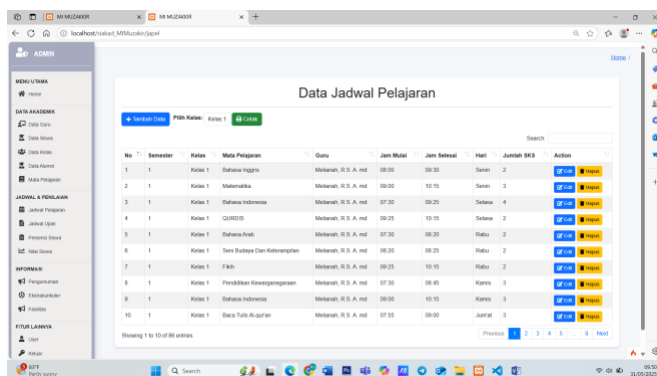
MI MUZAKKIR
MI MUZAKKIR
localhost/siakad_MIMuzakkir/japel

ADMIN

MENU UTAMA
Home
DATA AKADEMIK
Data Guru
Data Siswa
Data Kelas
Data Alumni
Mata Pelajaran
JADWAL & PENILAIAN
Jadwal Pelajaran
Jadwal Ujian
Presensi Siswa
Nilai Siswa
INFORMASI
Pengumuman
Ekstrakurikuler
Fasilitas
FITUR LAINNYA
User
Keluar

Home /

Data Jadwal Pelajaran

+ Tambah Data   Pilih Kelas: Kelas 1   Cetak

Search

| No | Semester | Kelas | Mata Pelajaran | Guru | Jam Mulai | Jam Selesai | Hari | Jumlah SKS | Action |
|---|---|---|---|---|---|---|---|---|---|
| 1 | 1 | Kelas 1 | Bahasa Inggris | Meilanah, R.S. A. md | 08:00 | 09:30 | Senin | 2 | Edit Hapus |
| 2 | 1 | Kelas 1 | Matematika | Meilanah, R.S. A. md | 09:00 | 10:15 | Senin | 3 | Edit Hapus |
| 3 | 1 | Kelas 1 | Bahasa Indonesia | Meilanah, R.S. A. md | 07:30 | 09:25 | Selasa | 4 | Edit Hapus |
| 4 | 1 | Kelas 1 | QURDIS | Meilanah, R.S. A. md | 09:25 | 10:15 | Selasa | 2 | Edit Hapus |
| 5 | 1 | Kelas 1 | Bahasa Arab | Meilanah, R.S. A. md | 07:30 | 08:20 | Rabu | 2 | Edit Hapus |
| 6 | 1 | Kelas 1 | Seni Budaya Dan Keterampilan | Meilanah, R.S. A. md | 08:20 | 08:25 | Rabu | 2 | Edit Hapus |
| 7 | 1 | Kelas 1 | Fikih | Meilanah, R.S. A. md | 09:25 | 10:15 | Rabu | 2 | Edit Hapus |
| 8 | 1 | Kelas 1 | Pendidikan Kewarganegaraan | Meilanah, R.S. A. md | 07:30 | 08:45 | Kamis | 3 | Edit Hapus |
| 9 | 1 | Kelas 1 | Bahasa Indonesia | Meilanah, R.S. A. md | 09:00 | 10:15 | Kamis | 3 | Edit Hapus |
| 10 | 1 | Kelas 1 | Baca Tulis Al-qur'an | Meilanah, R.S. A. md | 07:55 | 09:00 | Jum'at | 3 | Edit Hapus |

Showing 1 to 10 of 86 entries

Previous 1 2 3 4 5 ... 9 Next

83°F Partly sunny
Search
09:50 31/05/2025